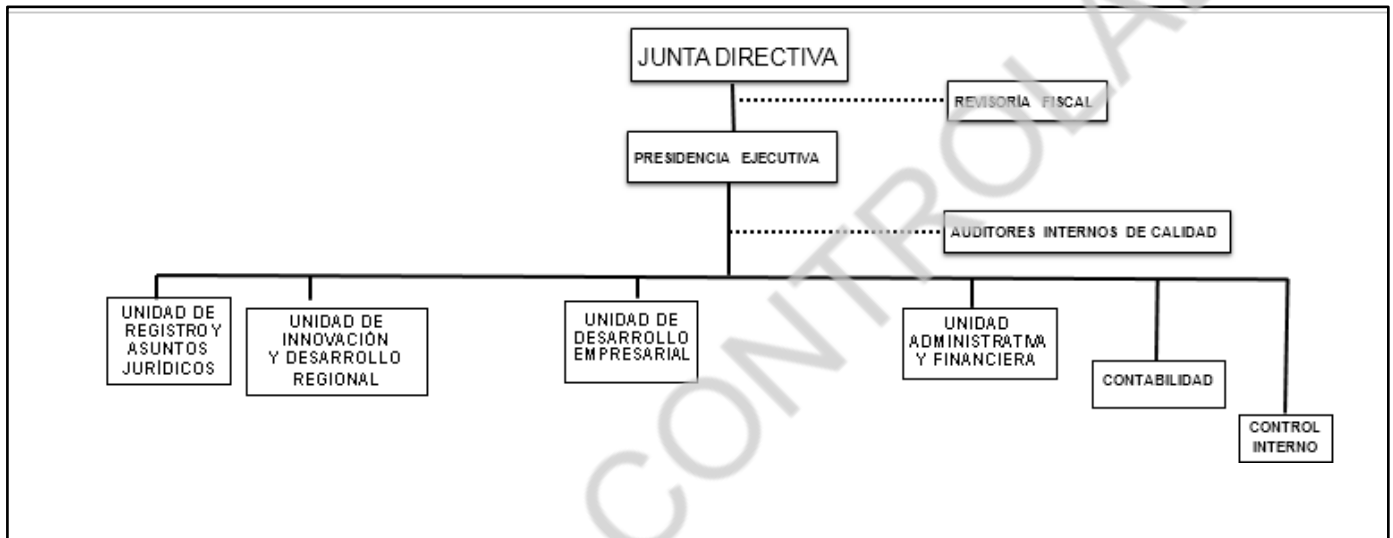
JUNTA DIRECTIVA

REVISORÍA FISCAL

PRESIDENCIA EJECUTIVA

AUDITORES INTERNOS DE CALIDAD

UNIDAD DE REGISTRO Y ASUNTOS JURÍDICOS

UNIDAD DE INNOVACIÓN Y DESARROLLO REGIONAL

UNIDAD DE DESARROLLO EMPRESARIAL

UNIDAD ADMINISTRATIVA Y FINANCIERA

CONTABILIDAD

CONTROL INTERNO

CONTROLA